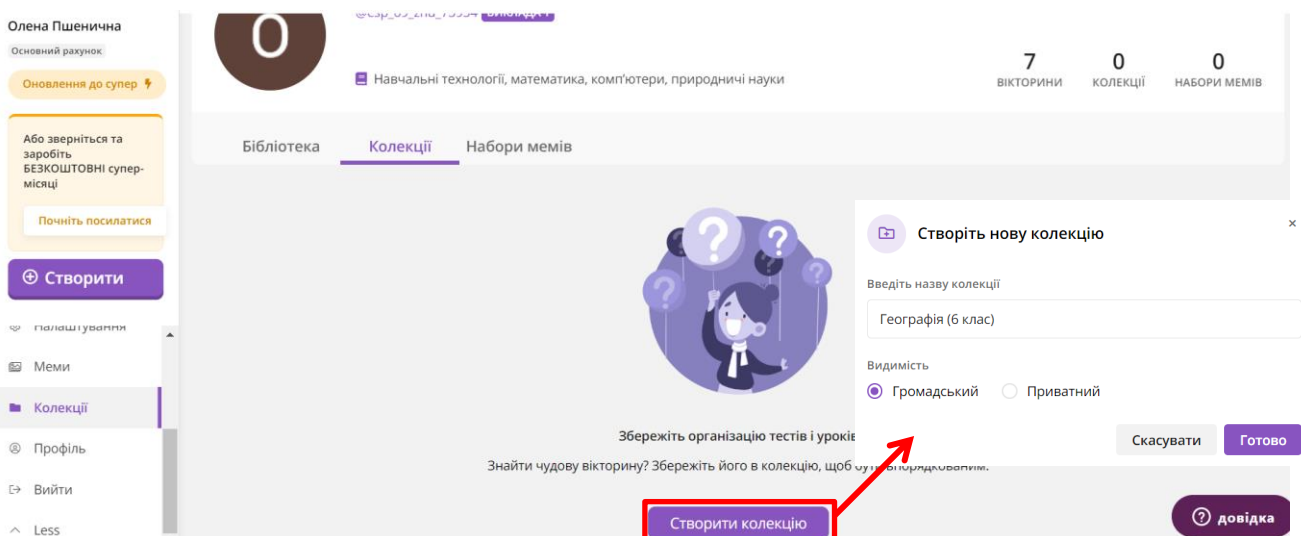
Олена Пшенична
Основний рахунок
Оновлення до супер
Або зверніться та заробіть БЕЗКОШТОВНІ супер-місяці
Почніть посилатися
Створити
Налаштування
Меми
Колекції
Профіль
Вийти
Less

O
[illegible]
Навчальні технології, математика, комп'ютери, природничі науки
7
ВІКТОРИНИ
0
КОЛЕКЦІЇ
0
НАБОРИ МЕМІВ

Бібліотека
Колекції
Набори мемів

Збережіть організацію тестів і уроків
Знайти чудову вікторину? Збережіть його в колекцію, щоб бути впорядкованим.
Створити колекцію

Створіть нову колекцію
×
Введіть назву колекції
Географія (6 клас)
Видимість
Громадський
Приватний
Скасувати
Готово

довідка